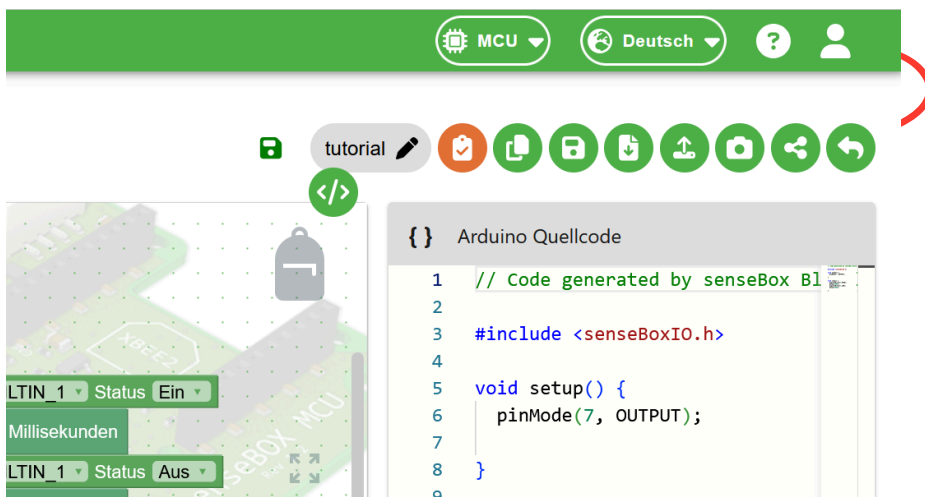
MCU Deutsch

tutorial

XBEE2

LTIN_1 Status Ein
Millisekunden
LTIN_1 Status Aus

senseBox MCU

{ } Arduino Quellcode

1 // Code generated by senseBox Bl
2
3 #include <senseBoxIO.h>
4
5 void setup() {
6 pinMode(7, OUTPUT);
7
8 }